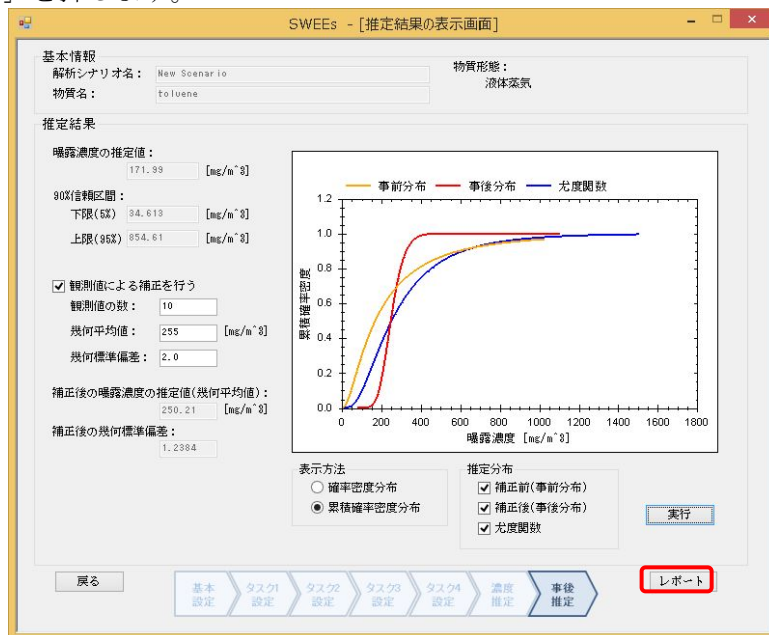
SWEEs - [推定結果の表示画面]

基本情報
解析シナリオ名： New Scenario
物質名： toluene
物質形態：
液体蒸気

推定結果
曝露濃度の推定値：
171.99 [mg/m^3]
90%信頼区間：
下限(5%) 34.613 [mg/m^3]
上限(95%) 854.61 [mg/m^3]

☑ 観測値による補正を行う
観測値の数： 10
幾何平均値： 255 [mg/m^3]
幾何標準偏差： 2.0

補正後の曝露濃度の推定値(幾何平均値)：
250.21 [mg/m^3]
補正後の幾何標準偏差：
1.2384

事前分布 事後分布 尤度関数
累積確率密度
1.2
1.0
0.8
0.6
0.4
0.2
0.0
0 200 400 600 800 1000 1200 1400 1600 1800
曝露濃度 [mg/m^3]

表示方法
○ 確率密度分布
◉ 累積確率密度分布

推定分布
☑ 補正前(事前分布)
☑ 補正後(事後分布)
☑ 尤度関数

実行

戻る
基本設定 タスク1設定 タスク2設定 タスク3設定 タスク4設定 濃度推定 事後推定
レポート